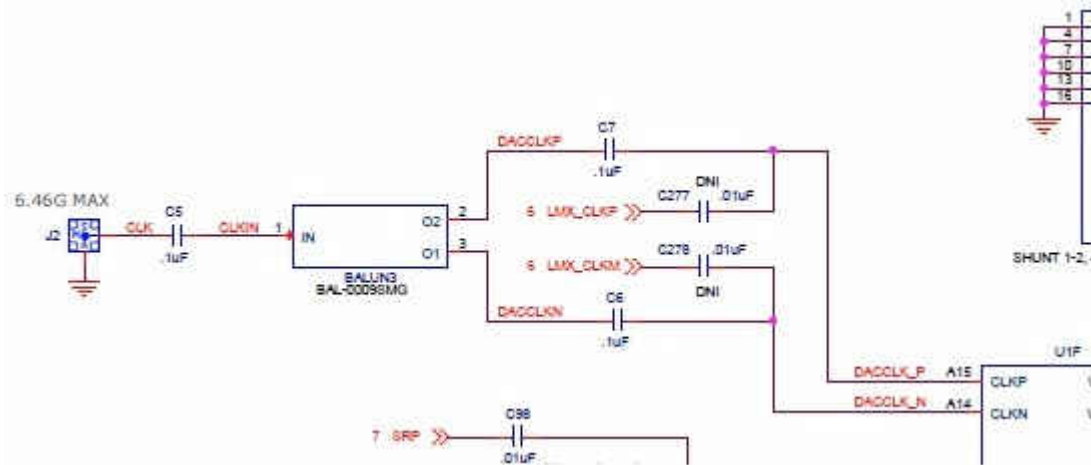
1
4
7
10
13
16

SHUNT 1-2,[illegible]

6.46G MAX

J2

CLK

C5

.1uF

CLKIN

1

IN

O2

O1

2

3

BALUN3

BAL-0009SMG

DACCLKP

C7

.1uF

DNI

C277

.01uF

6 LMX_CLKP

C278

.01uF

6 LMX_CLKM

DNI

DACCLKN

C6

.1uF

U1F

DACCLK_P

A15

CLKP

DACCLK_N

A14

CLKN

7 SRP

C98

.01uF